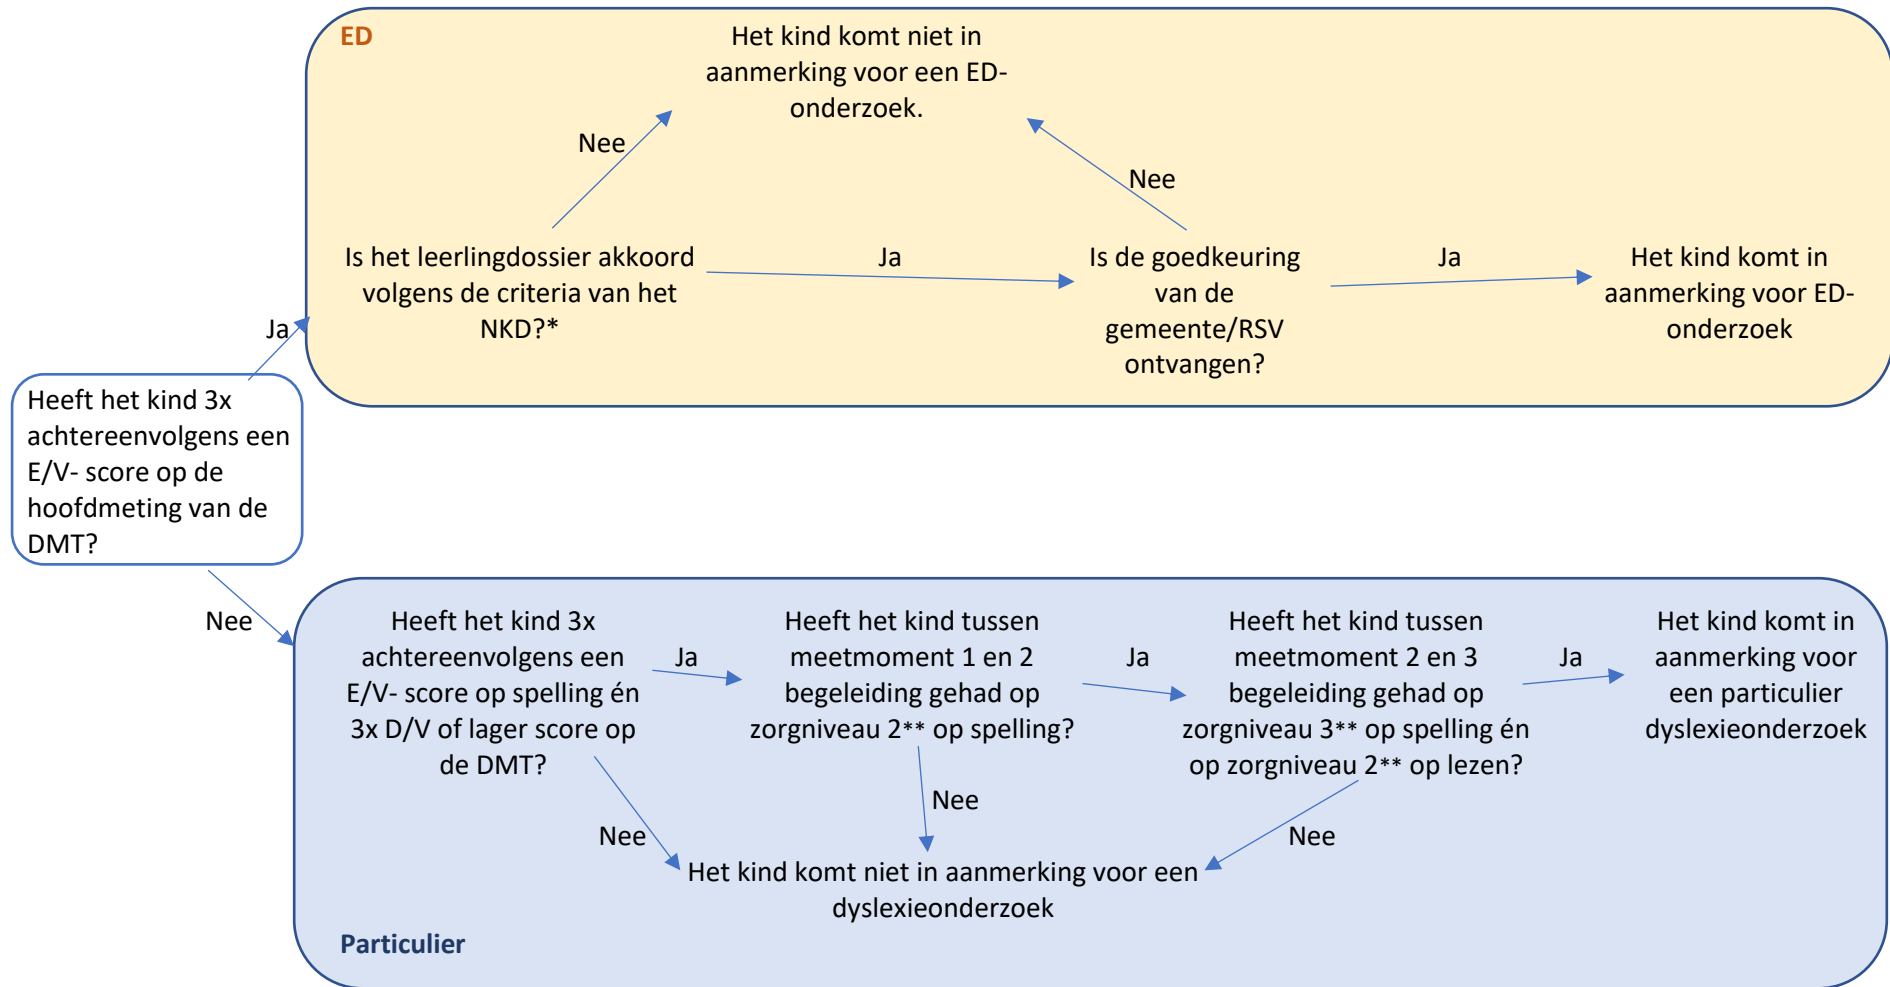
ED

Het kind komt niet in aanmerking voor een ED-onderzoek.

Nee

Nee

Is het leerlingdossier akkoord volgens de criteria van het NKD?*

Ja

Is de goedkeuring van de gemeente/RSV ontvangen?

Ja

Het kind komt in aanmerking voor ED-onderzoek

Ja

Heeft het kind 3x achtereenvolgens een E/V- score op de hoofdmeting van de DMT?

Nee

Heeft het kind 3x achtereenvolgens een E/V- score op spelling én 3x D/V of lager score op de DMT?

Ja

Heeft het kind tussen meetmoment 1 en 2 begeleiding gehad op zorgniveau 2** op spelling?

Ja

Heeft het kind tussen meetmoment 2 en 3 begeleiding gehad op zorgniveau 3** op spelling én op zorgniveau 2** op lezen?

Ja

Het kind komt in aanmerking voor een particulier dyslexieonderzoek

Nee

Nee

Nee

Het kind komt niet in aanmerking voor een dyslexieonderzoek

Particulier